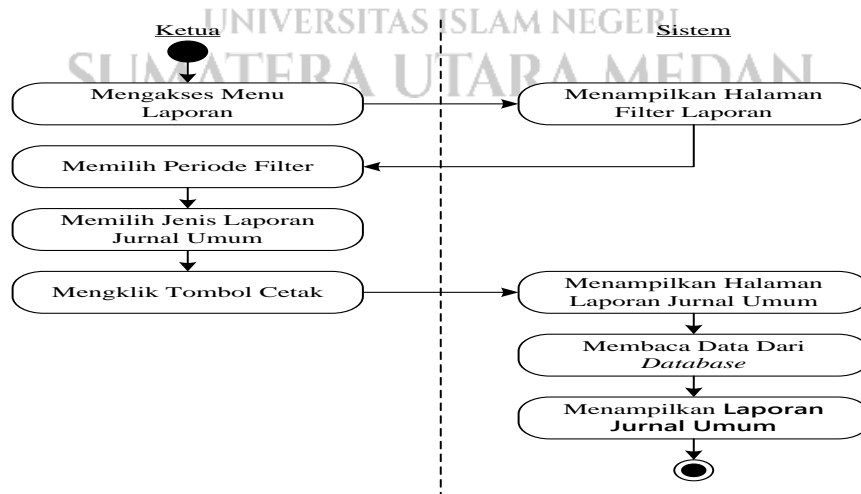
UNIVERSITAS ISLAM NEGERI
SUMATERA UTARA MEDAN

Ketua

Sistem

Mengakses Menu Laporan

Menampilkan Halaman Filter Laporan

Memilih Periode Filter

Memilih Jenis Laporan Jurnal Umum

Mengklik Tombol Cetak

Menampilkan Halaman Laporan Jurnal Umum

Membaca Data Dari *Database*

Menampilkan Laporan Jurnal Umum